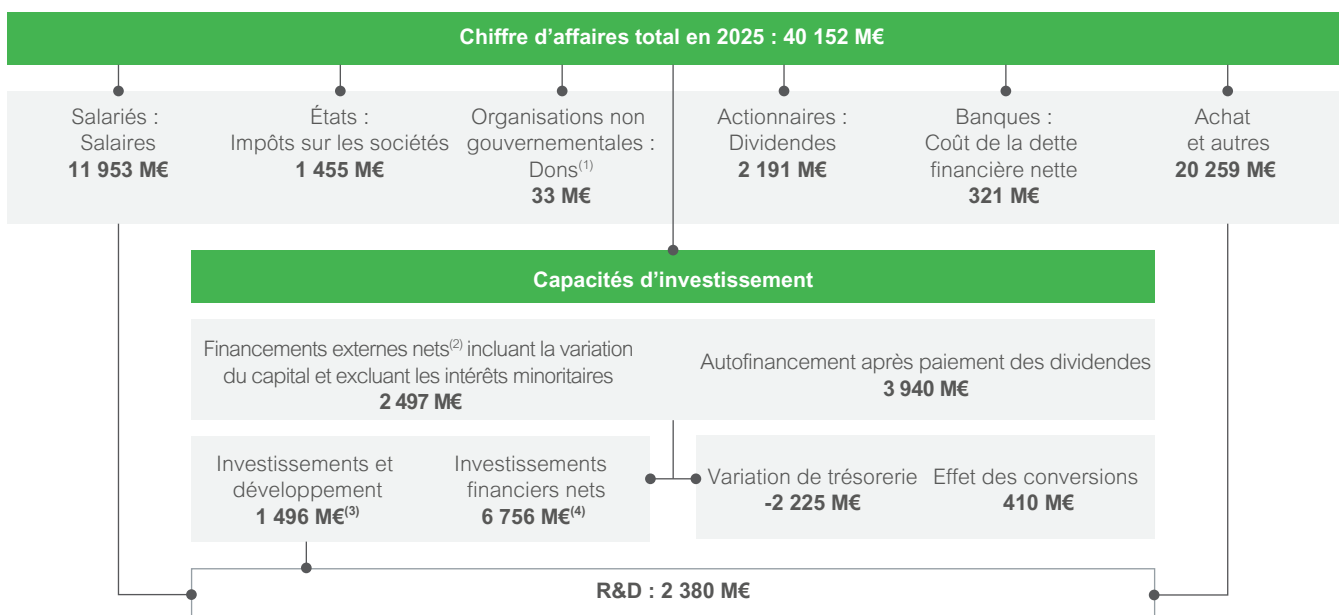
Chiffre d’affaires total en 2025 : 40 152 M€

Salariés : Salaires **11 953 M€**

États : Impôts sur les sociétés **1 455 M€**

Organisations non gouvernementales : Dons$^{(1)}$ **33 M€**

Actionnaires : Dividendes **2 191 M€**

Banques : Coût de la dette financière nette **321 M€**

Achat et autres **20 259 M€**

Capacités d’investissement

Financements externes nets$^{(2)}$ incluant la variation du capital et excluant les intérêts minoritaires **2 497 M€**

Autofinancement après paiement des dividendes **3 940 M€**

Investissements et développement **1 496 M€$^{(3)}$**

Investissements financiers nets **6 756 M€$^{(4)}$**

Variation de trésorerie **-2 225 M€**

Effet des conversions **410 M€**

R&D : 2 380 M€